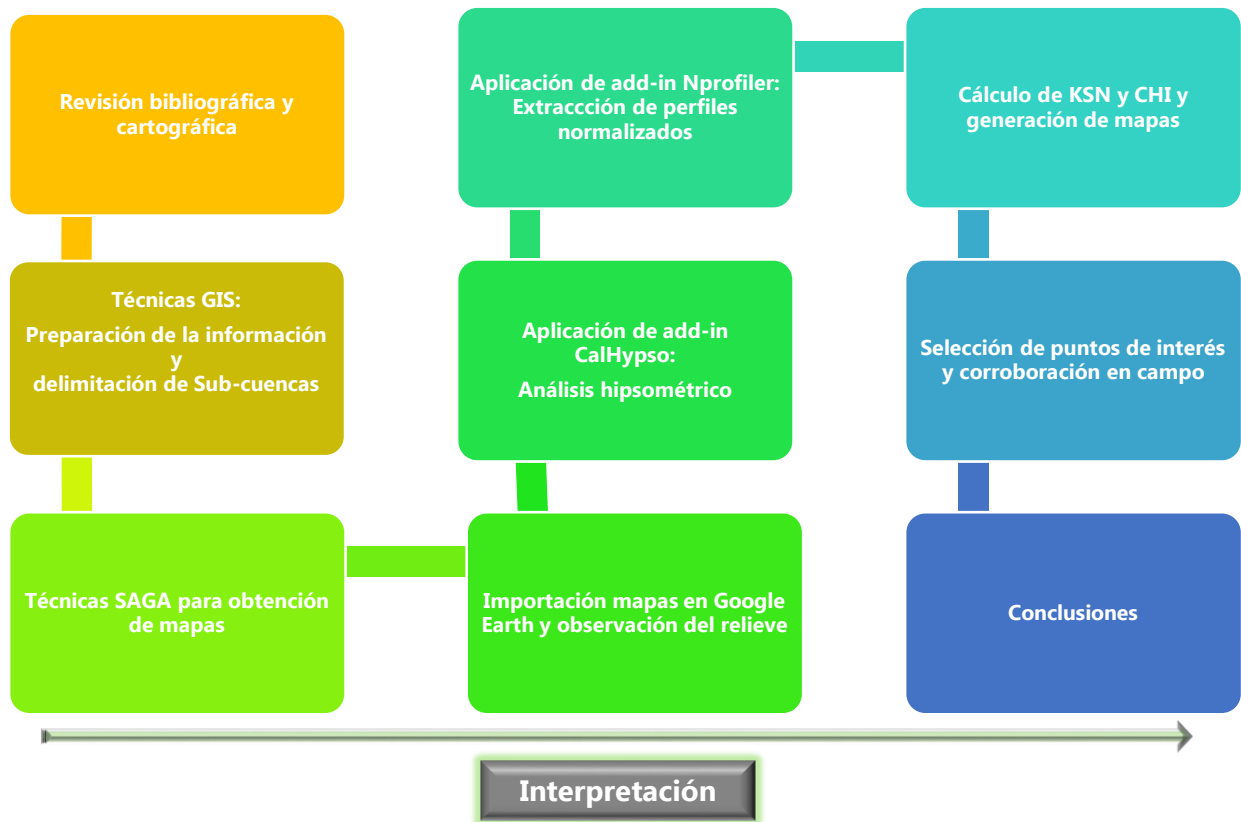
Revisión bibliográfica y cartográfica

Técnicas GIS:

Preparación de la información y delimitación de Sub-cuencas

Técnicas SAGA para obtención de mapas

Importación mapas en Google Earth y observación del relieve

Aplicación de add-in CalHypso:

Análisis hipsométrico

Aplicación de add-in Nprofiler: Extraccción de perfiles normalizados

Cálculo de KSN y CHI y generación de mapas

Selección de puntos de interés y corroboración en campo

Conclusiones

Interpretación